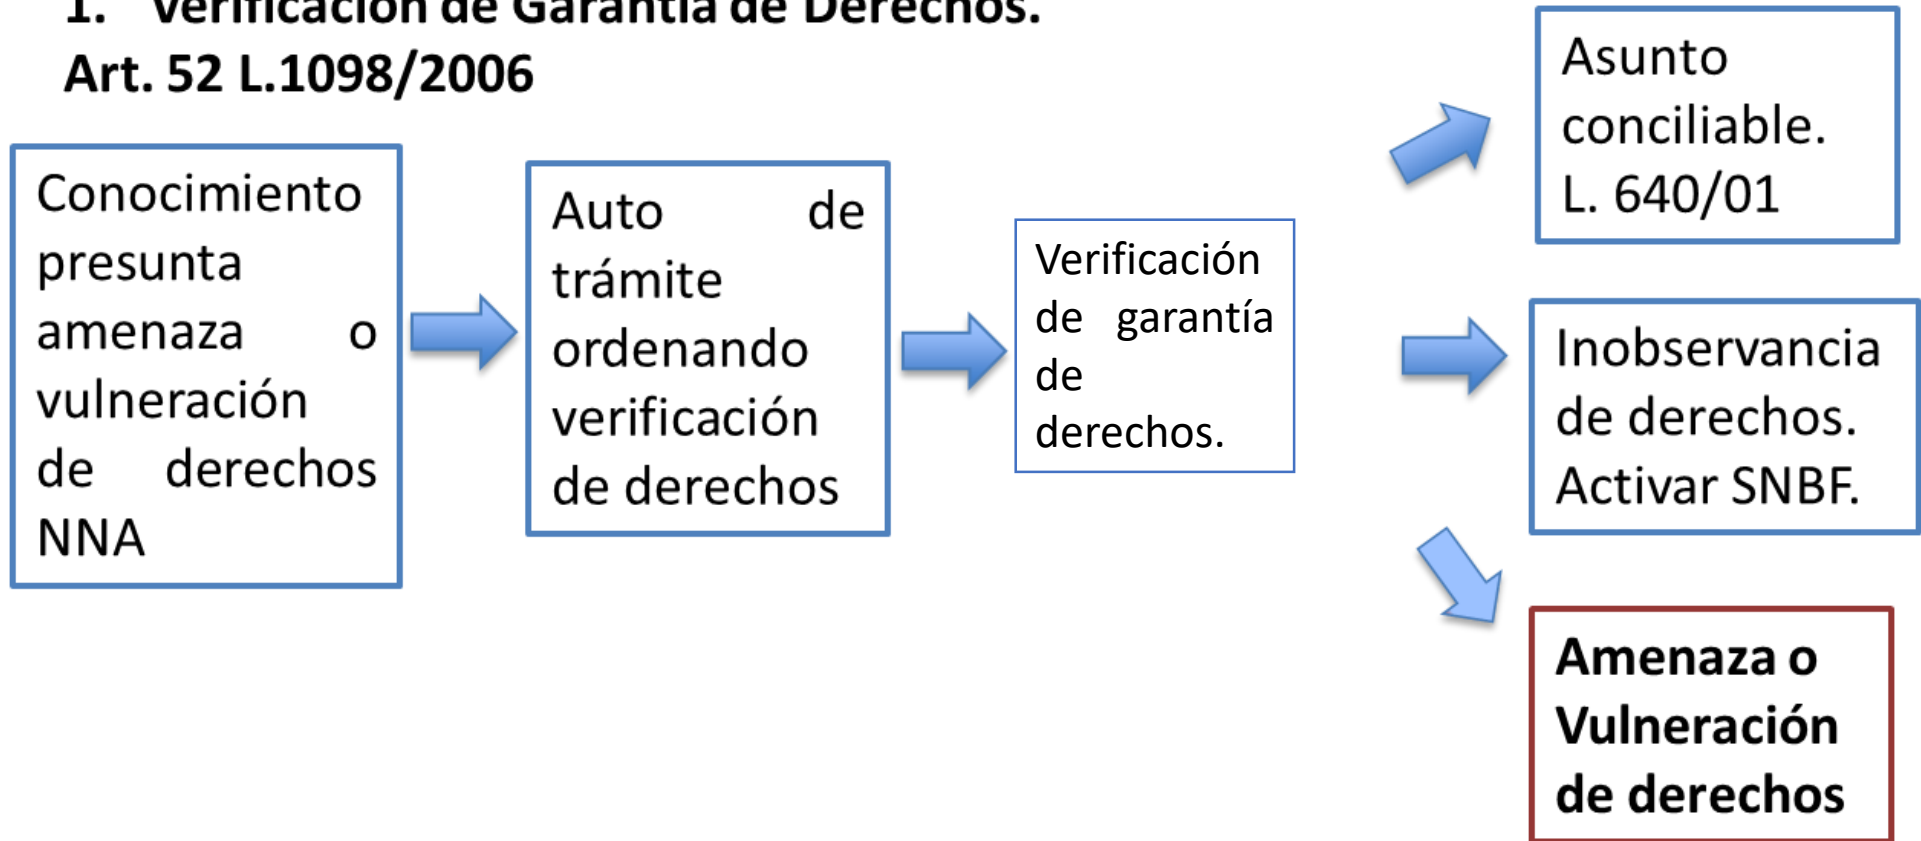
1. Verificación de Garantía de Derechos.
Art. 52 L.1098/2006

Conocimiento presunta amenaza o vulneración de derechos NNA

Auto de trámite ordenando verificación de derechos

Verificación de garantía de derechos.

Asunto conciliable. L. 640/01

Inobservancia de derechos. Activar SNBF.

Amenaza o Vulneración de derechos